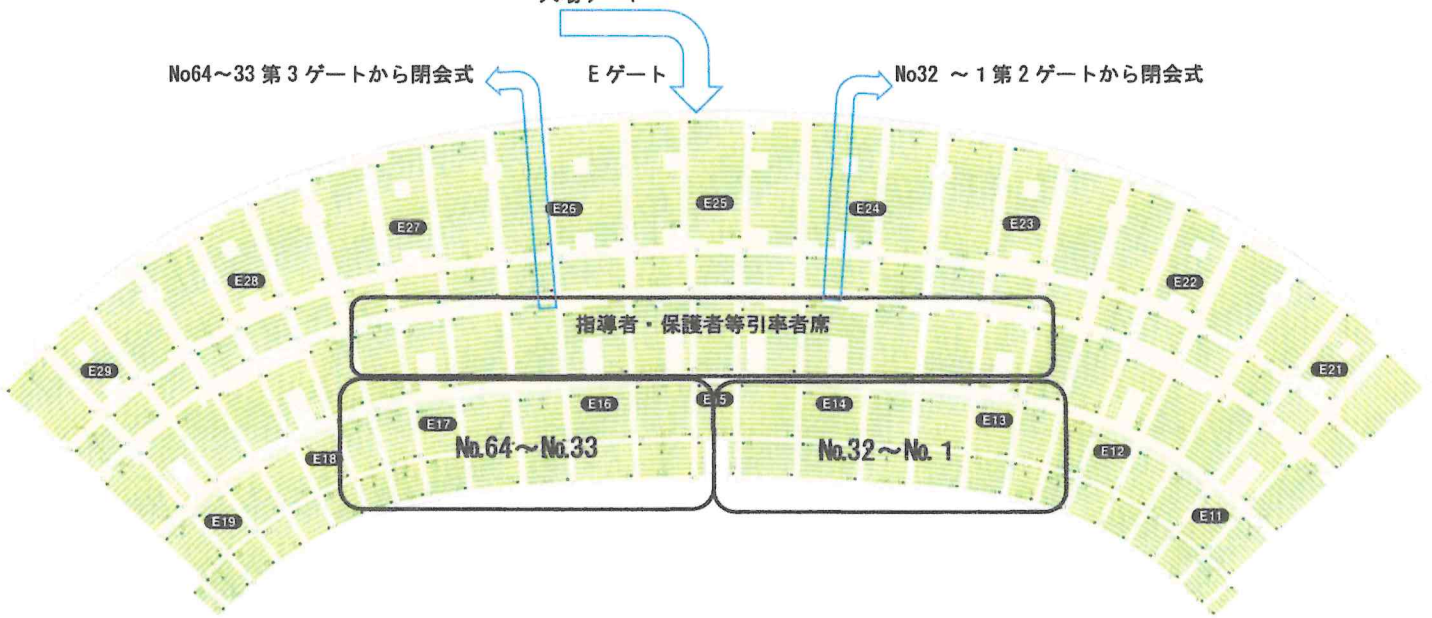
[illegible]

No64～33 第 3 ゲートから閉会式

E ゲート

No32 ～ 1 第 2 ゲートから閉会式

E26

E25

E24

E27

E23

E28

E22

指導者・保護者等引率者席

E29

E21

E17

E16

E15

E14

E13

E18

No.64～No.33

No.32～No. 1

E12

E19

E11